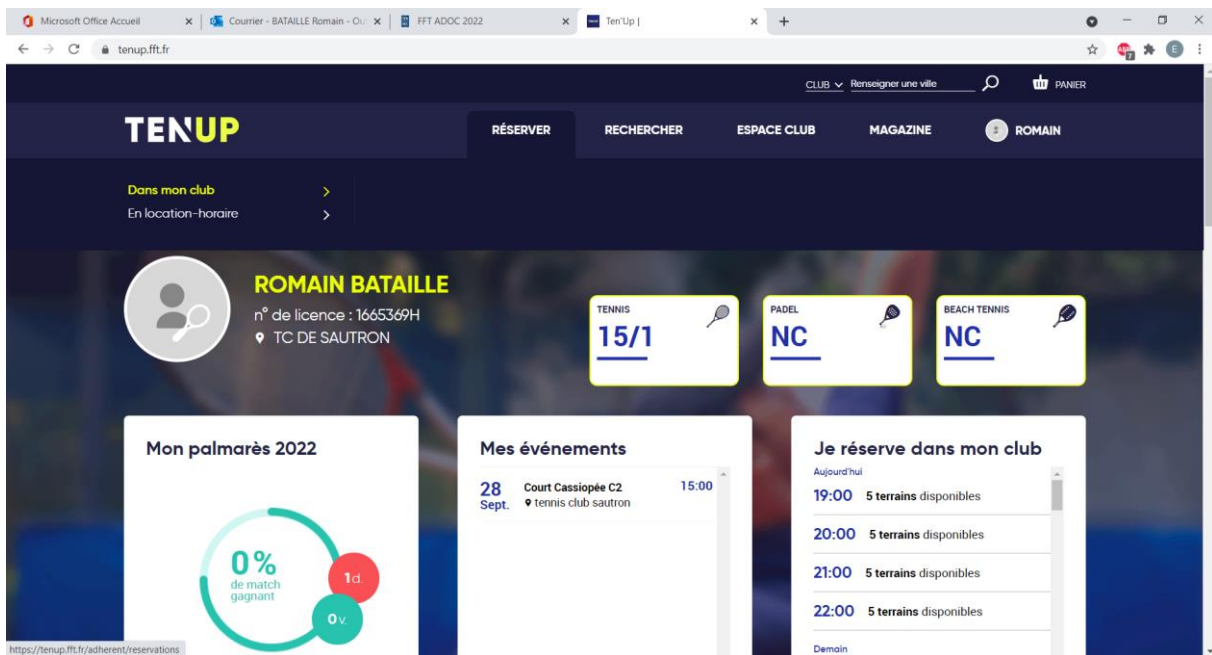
Microsoft Office Accueil × | Courrier - BATAILLE Romain - Ou × | FFT ADOC 2022 × | Ten'Up | × +

tenup.fft.fr

CLUB Renseigner une ville PANIER

TENUP

RÉSERVER RECHERCHER ESPACE CLUB MAGAZINE ROMAIN

Dans mon club
En location-horaire

ROMAIN BATAILLE
n° de licence : 1665369H
TC DE SAUTRON

TENNIS
15/1

PADEL
NC

BEACH TENNIS
NC

Mon palmarès 2022

0%
de match gagnant

1d.

0v.

Mes événements

28 Sept.
Court Cassiopée C2
tennis club sautron
15:00

Je réserve dans mon club

Aujourd'hui
19:00 5 terrains disponibles
20:00 5 terrains disponibles
21:00 5 terrains disponibles
22:00 5 terrains disponibles
Demain

https://tenup.fft.fr/adherent/reservations